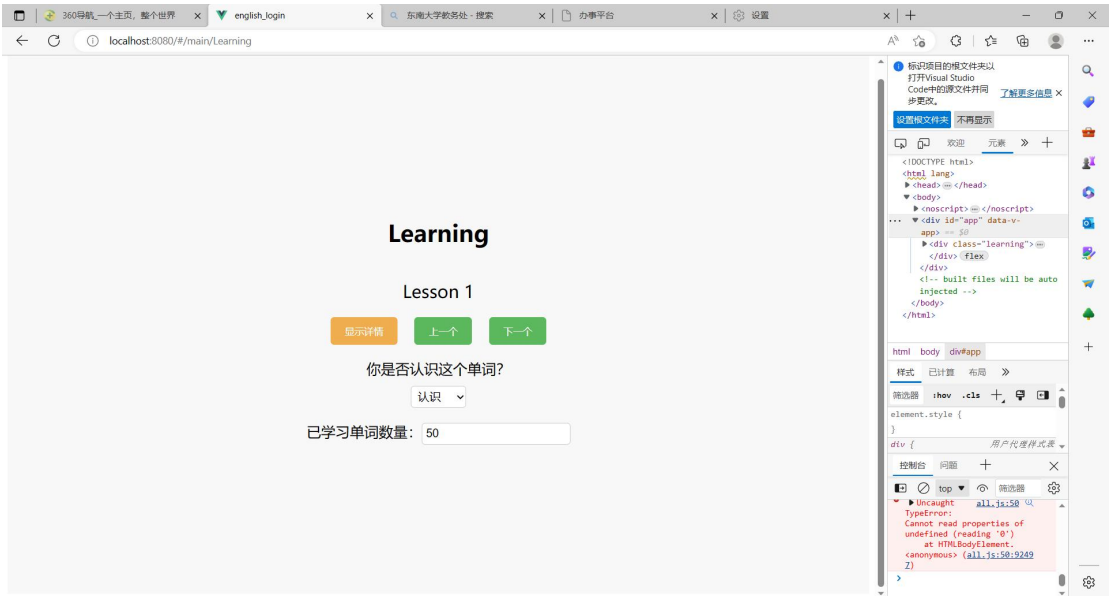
360导航_一个主页，整个世界 | english_login | 东南大学教务处 - 搜索 | 办事平台 | 设置

localhost:8080/#/main/Learning

Learning

Lesson 1

显示详情 上一个 下一个

你是否认识这个单词?

认识

已学习单词数量: 50

标识项目的根文件夹以打开Visual Studio Code中的源文件并同步更改。 了解更多信息

设置根文件夹 不再显示

欢迎 元素

<!DOCTYPE html>
<html lang>
<head> ··· </head>
<body>
<noscript> ··· </noscript>
<div id="app" data-v-app> == $0
<div class="learning"> ···
</div> flex
</div>
<!-- built files will be auto injected -->
</body>
</html>

html body div#app

样式 已计算 布局

筛选器 :hov .cls

element.style {
}
div { 用户代理样式表

控制台 问题

top 筛选器

Uncaught all.js:50
TypeError:
Cannot read properties of undefined (reading '0')
at HTMLBodyElement.<anonymous> (all.js:50:92497)